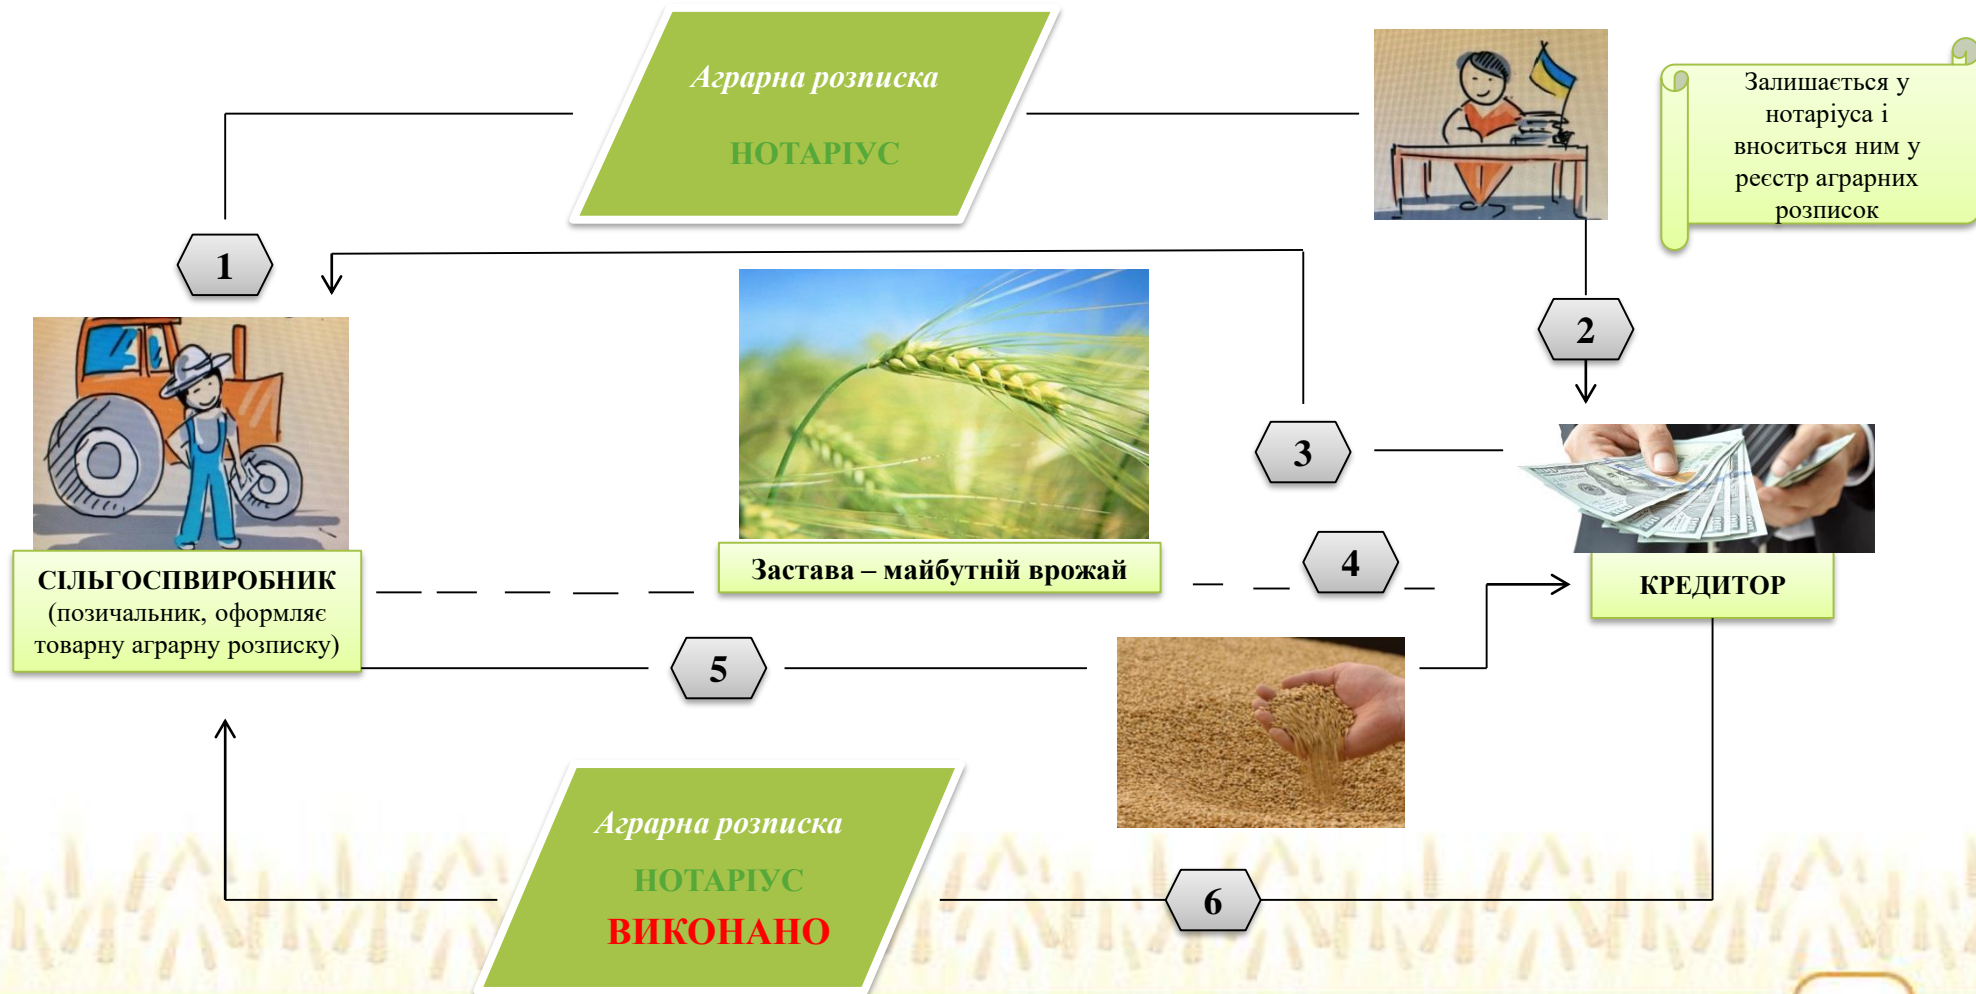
Аграрна розписка

НОТАРІУС

Залишається у нотаріуса і вноситься ним у реєстр аграрних розписок

1

2

3

Застава – майбутній врожай

4

СІЛЬГОСПВИРОБНИК (позичальник, оформляє товарну аграрну розписку)

КРЕДИТОР

5

Аграрна розписка

НОТАРІУС

ВИКОНАНО

6